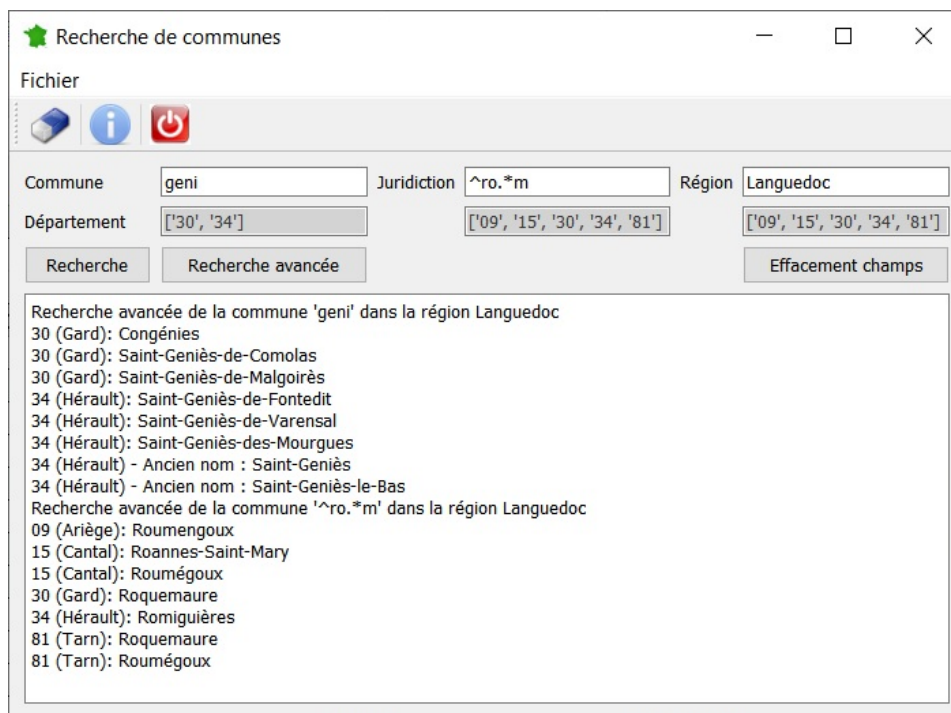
Recherche de communes

Fichier

Commune geni
Juridiction ^ro.*m
Région Languedoc

Département ['30', '34'] ['09', '15', '30', '34', '81'] ['09', '15', '30', '34', '81']

Recherche
Recherche avancée
Effacement champs

Recherche avancée de la commune 'geni' dans la région Languedoc
30 (Gard): Congénies
30 (Gard): Saint-Geniès-de-Comolas
30 (Gard): Saint-Geniès-de-Malgoirès
34 (Hérault): Saint-Geniès-de-Fontedit
34 (Hérault): Saint-Geniès-de-Varensal
34 (Hérault): Saint-Geniès-des-Mourgues
34 (Hérault) - Ancien nom : Saint-Geniès
34 (Hérault) - Ancien nom : Saint-Geniès-le-Bas
Recherche avancée de la commune '^ro.*m' dans la région Languedoc
09 (Ariège): Roumengoux
15 (Cantal): Roannes-Saint-Mary
15 (Cantal): Roumégoux
30 (Gard): Roquemaure
34 (Hérault): Romiguières
81 (Tarn): Roquemaure
81 (Tarn): Roumégoux